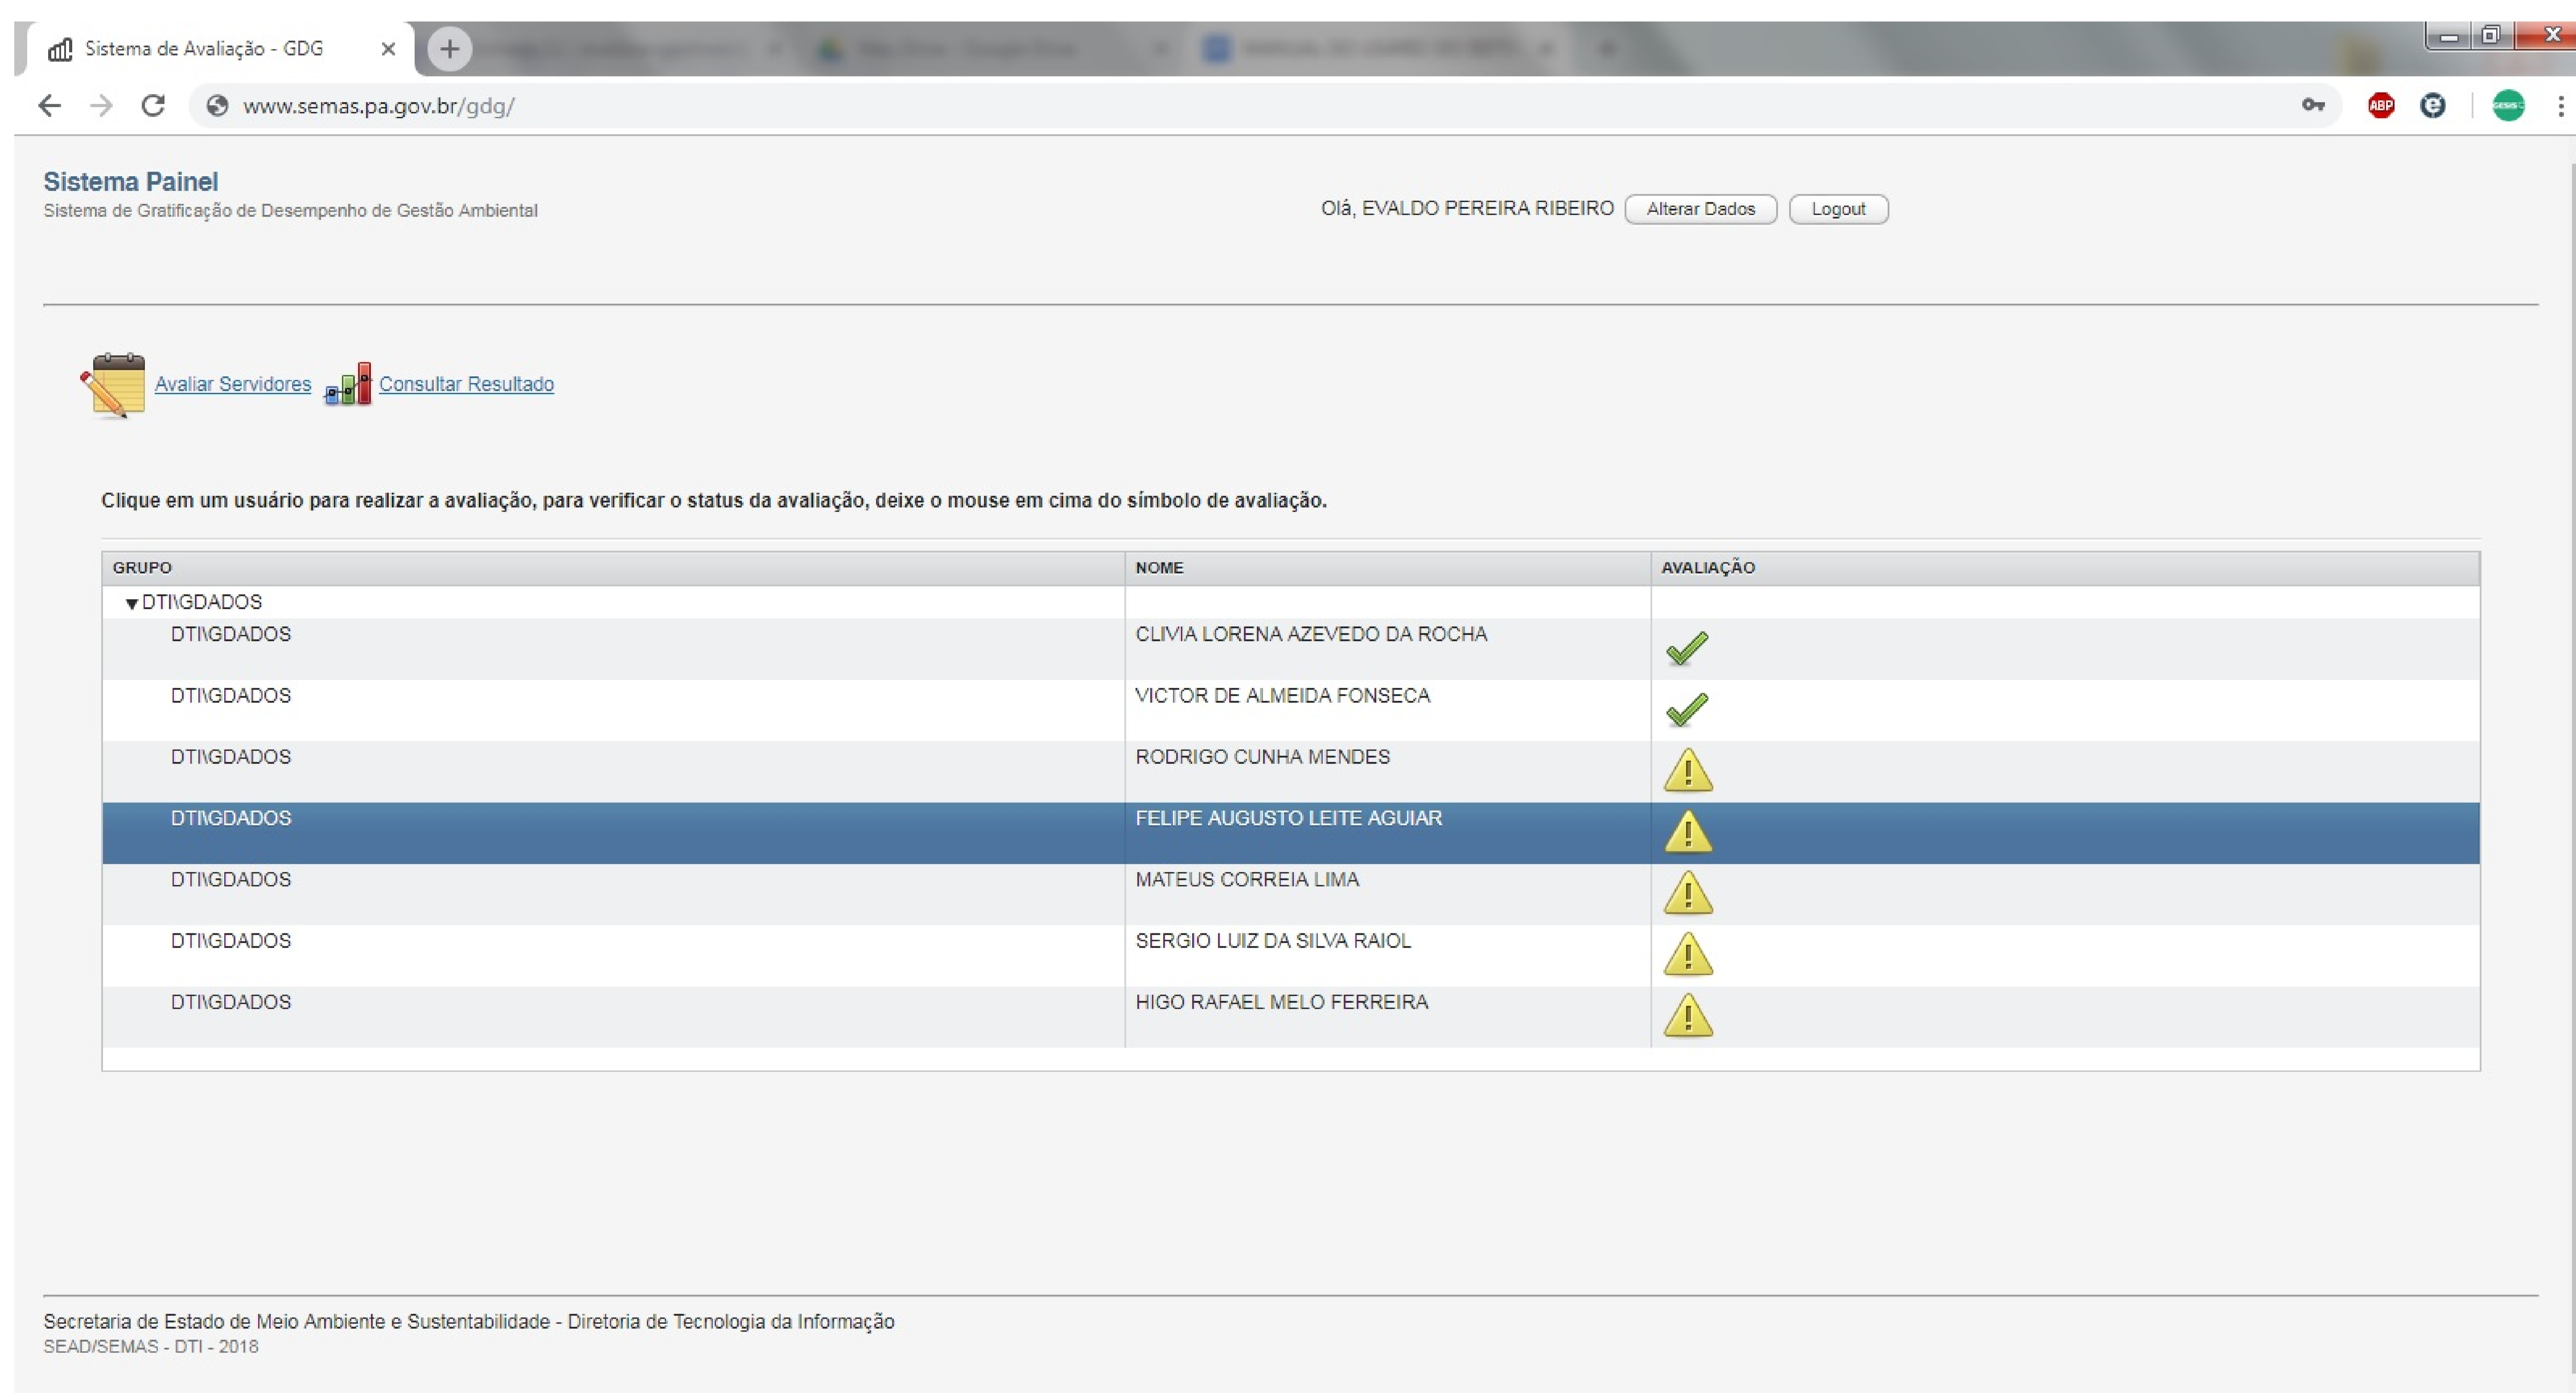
Sistema de Avaliação - GDG

www.semas.pa.gov.br/gdg/

Sistema Painel
Sistema de Gratificação de Desempenho de Gestão Ambiental

Olá, EVALDO PEREIRA RIBEIRO Alterar Dados Logout

Avaliar Servidores Consultar Resultado

Clique em um usuário para realizar a avaliação, para verificar o status da avaliação, deixe o mouse em cima do símbolo de avaliação.

| GRUPO | NOME | AVALIAÇÃO |
|---|---|---|
| ▼DTI\GDADOS | | |
| DTI\GDADOS | CLIVIA LORENA AZEVEDO DA ROCHA | |
| DTI\GDADOS | VICTOR DE ALMEIDA FONSECA | |
| DTI\GDADOS | RODRIGO CUNHA MENDES | |
| DTI\GDADOS | FELIPE AUGUSTO LEITE AGUIAR | |
| DTI\GDADOS | MATEUS CORREIA LIMA | |
| DTI\GDADOS | SERGIO LUIZ DA SILVA RAIOL | |
| DTI\GDADOS | HIGO RAFAEL MELO FERREIRA | |

Secretaria de Estado de Meio Ambiente e Sustentabilidade - Diretoria de Tecnologia da Informação
SEAD/SEMAS - DTI - 2018